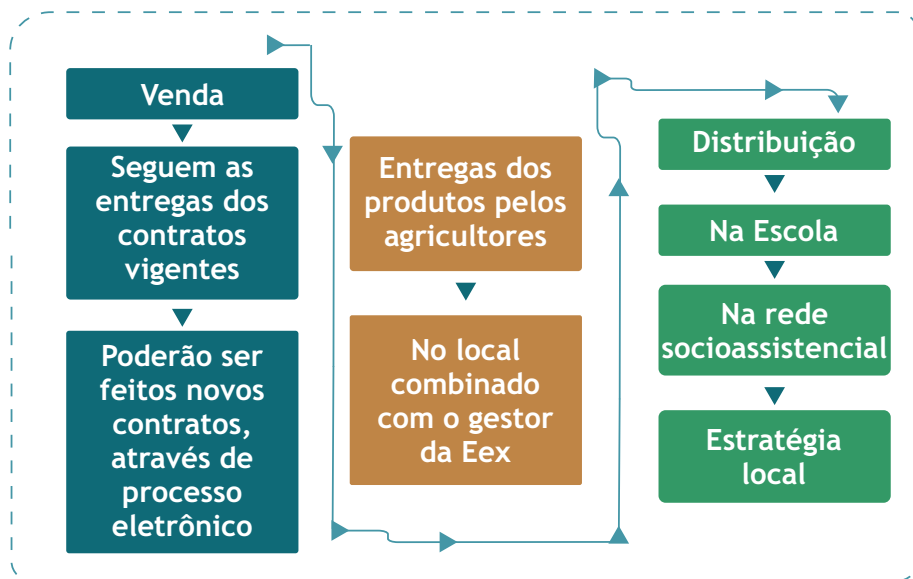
Venda

Seguem as entregas dos contratos vigentes

Poderão ser feitos novos contratos, através de processo eletrônico

Entregas dos produtos pelos agricultores

No local combinado com o gestor da Eex

Distribuição

Na Escola

Na rede socioassistencial

Estratégia local